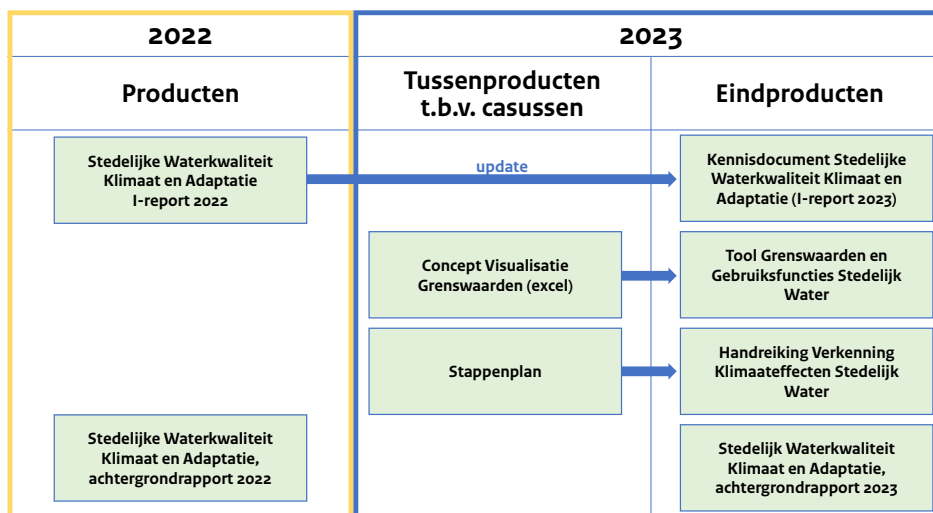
2022

Producten

Stedelijke Waterkwaliteit Klimaat en Adaptatie I-report 2022

Stedelijke Waterkwaliteit Klimaat en Adaptatie, achtergrondrapport 2022

2023

Tussenproducten t.b.v. casussen

update

Concept Visualisatie Grenswaarden (excel)

Stappenplan

Eindproducten

Kennisdocument Stedelijke Waterkwaliteit Klimaat en Adaptatie (I-report 2023)

Tool Grenswaarden en Gebruiksfuncties Stedelijk Water

Handreiking Verkenning Klimaateffecten Stedelijk Water

Stedelijk Waterkwaliteit Klimaat en Adaptatie, achtergrondrapport 2023